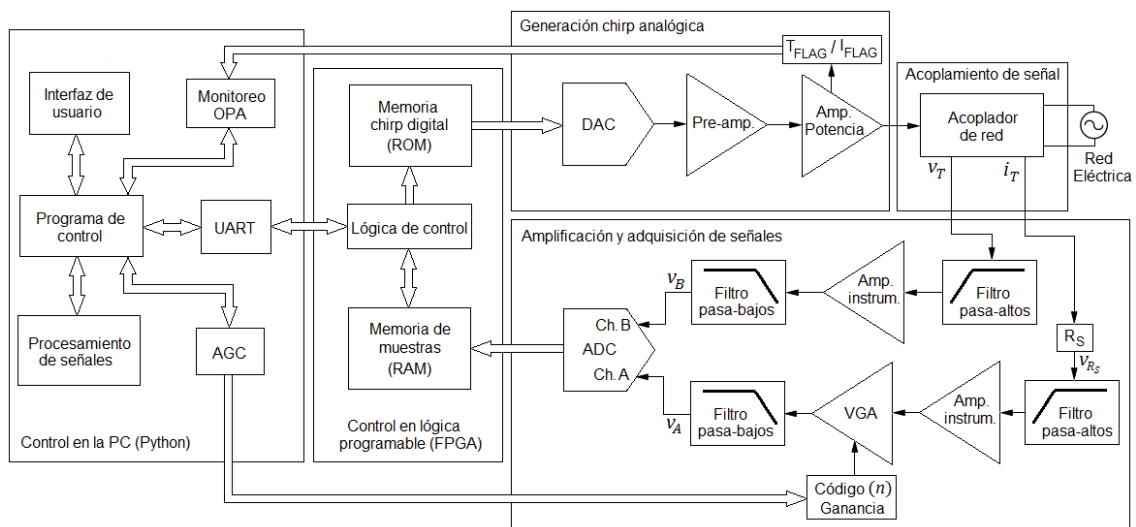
Generación chirp analógica

$T_{FLAG}$ / $I_{FLAG}$

Acoplamiento de señal

Interfaz de usuario

Monitoreo OPA

Memoria chirp digital (ROM)

DAC

Pre-amp.

Amp. Potencia

Acoplador de red

Red Eléctrica

$v_T$

$i_T$

Programa de control

UART

Lógica de control

Amplificación y adquisición de señales

$v_B$

Filtro pasa-bajos

Amp. instrum.

Filtro pasa-altos

Ch. B

ADC

Ch. A

Memoria de muestras (RAM)

Procesamiento de señales

AGC

$R_S$

$v_{R_S}$

$v_A$

Filtro pasa-bajos

VGA

Amp. instrum.

Filtro pasa-altos

Control en la PC (Python)

Control en lógica programable (FPGA)

Código $(n)$ Ganancia